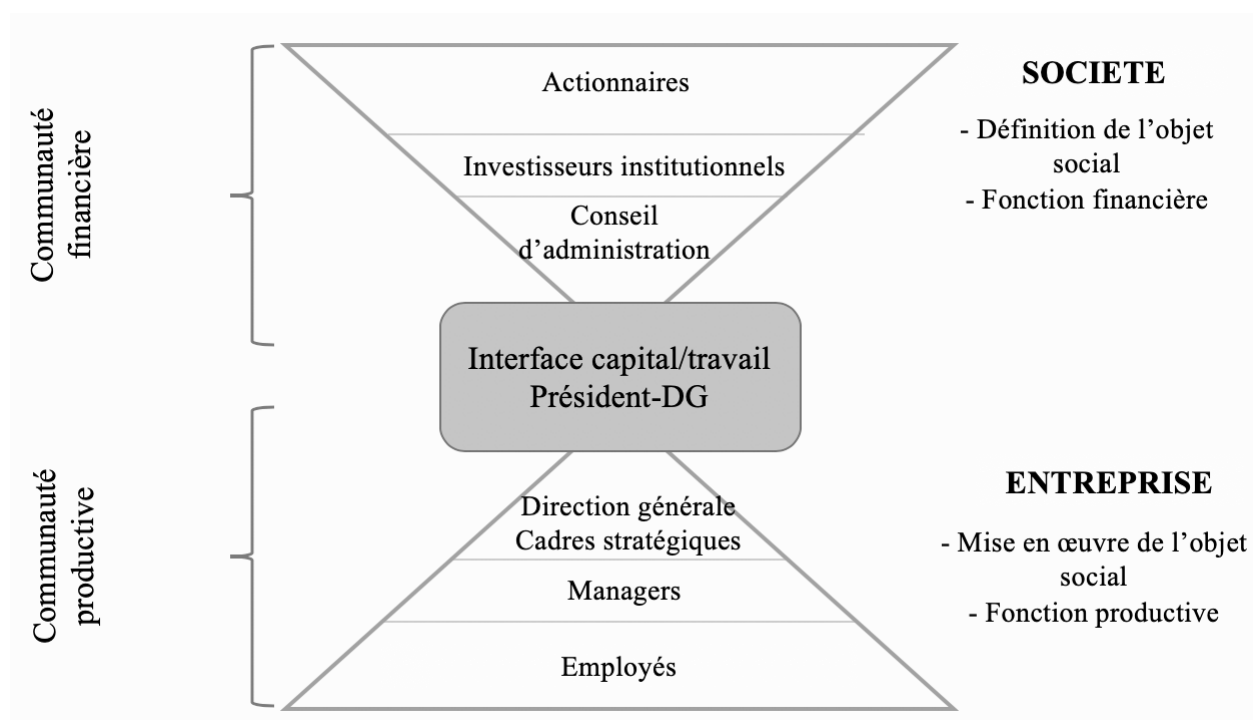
Communauté financière

Actionnaires

Investisseurs institutionnels

Conseil d'administration

SOCIETE

- Définition de l'objet social

- Fonction financière

Interface capital/travail
Président-DG

Communauté productive

Direction générale
Cadres stratégiques

Managers

Employés

ENTREPRISE

- Mise en œuvre de l'objet social

- Fonction productive